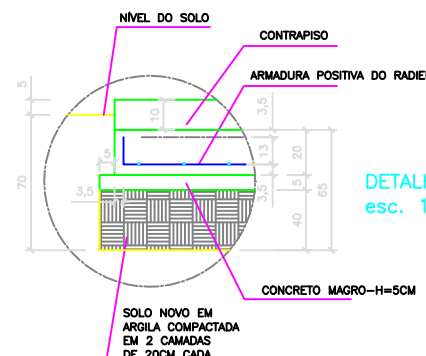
NÍVEL DO SOLO

CONTRAPISO

ARMADURA POSITIVA DO RADIER

5

70

10

5

3,5

3,5

13

3,5

20

5

65

3,5

40

DETAL

esc. 1

CONCRETO MAGRO-H=5CM

SOLO NOVO EM ARGILA COMPACTADA EM 2 CAMADAS DE 20CM CADA